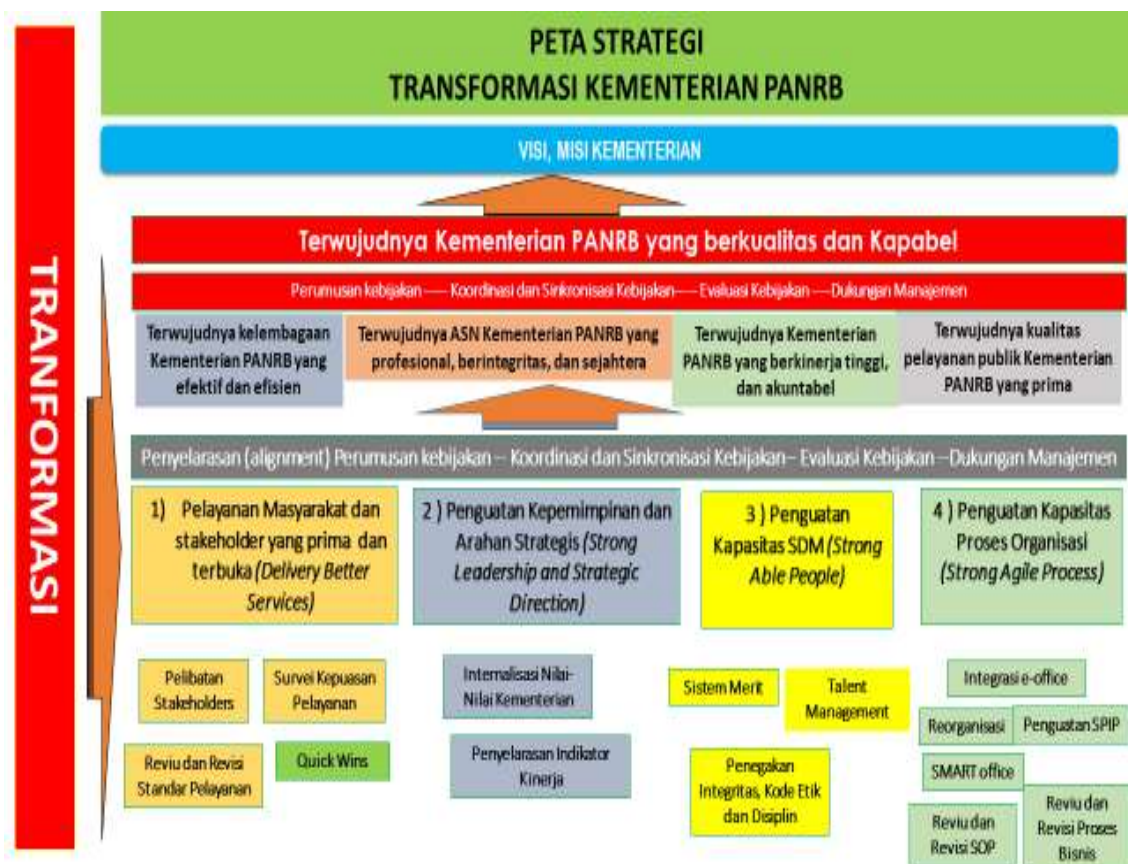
TRANFORMASI

PETA STRATEGI
TRANSFORMASI KEMENTERIAN PANRB

VISI, MISI KEMENTERIAN

Terwujudnya Kementerian PANRB yang berkualitas dan Kapabel

Perumusan kebijakan —— Koordinasi dan Sinkronisasi Kebijakan—— Evaluasi Kebijakan ——Dukungan Manajemen

Terwujudnya kelembagaan Kementerian PANRB yang efektif dan efisien

Terwujudnya ASN Kementerian PANRB yang profesional, berintegritas, dan sejahtera

Terwujudnya Kementerian PANRB yang berkinerja tinggi, dan akuntabel

Terwujudnya kualitas pelayanan publik Kementerian PANRB yang prima

Penyelarasan (alignment) Perumusan kebijakan – Koordinasi dan Sinkronisasi Kebijakan– Evaluasi Kebijakan –Dukungan Manajemen

1) Pelayanan Masyarakat dan stakeholder yang prima dan terbuka (Delivery Better Services)

2 ) Penguatan Kepemimpinan dan Arahan Strategis (Strong Leadership and Strategic Direction)

3 ) Penguatan Kapasitas SDM (Strong Able People)

4 ) Penguatan Kapasitas Proses Organisasi (Strong Agile Process)

Pelibatan Stakeholders

Survei Kepuasan Pelayanan

Reviu dan Revisi Standar Pelayanan

Quick Wins

Internalisasi Nilai-Nilai Kementerian

Penyelarasan Indikator Kinerja

Sistem Merit

Talent Management

Penegakan Integritas, Kode Etik dan Disiplin

Integrasi e-office

Reorganisasi

Penguatan SPIP

SMART office

Reviu dan Revisi SOP

Reviu dan Revisi Proses Bisnis